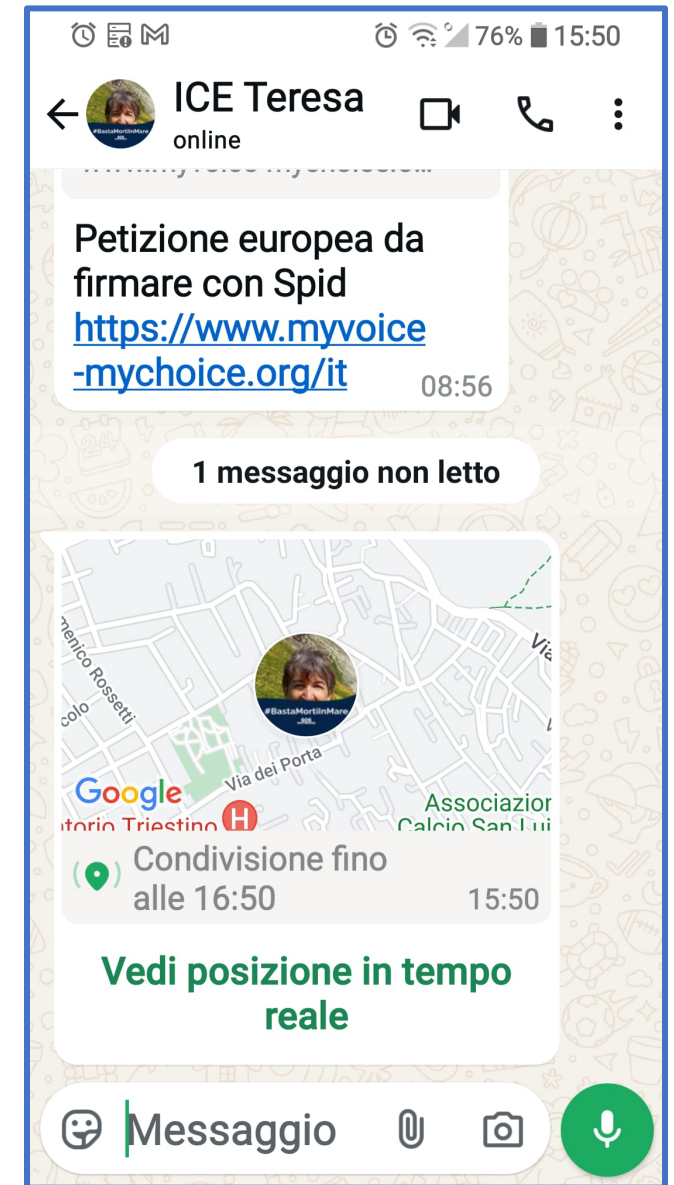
76% 15:50

ICE Teresa
online

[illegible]

Petizione europea da firmare con Spid
https://www.myvoice-mychoice.org/it
08:56

1 messaggio non letto

#BastaMortiInMare

menico Rossetti
colo
Via dei Porta
Via
Google
torio Triestino
Associazion
Calcio San Lui

Condivisione fino alle 16:50
15:50

Vedi posizione in tempo reale

Messaggio